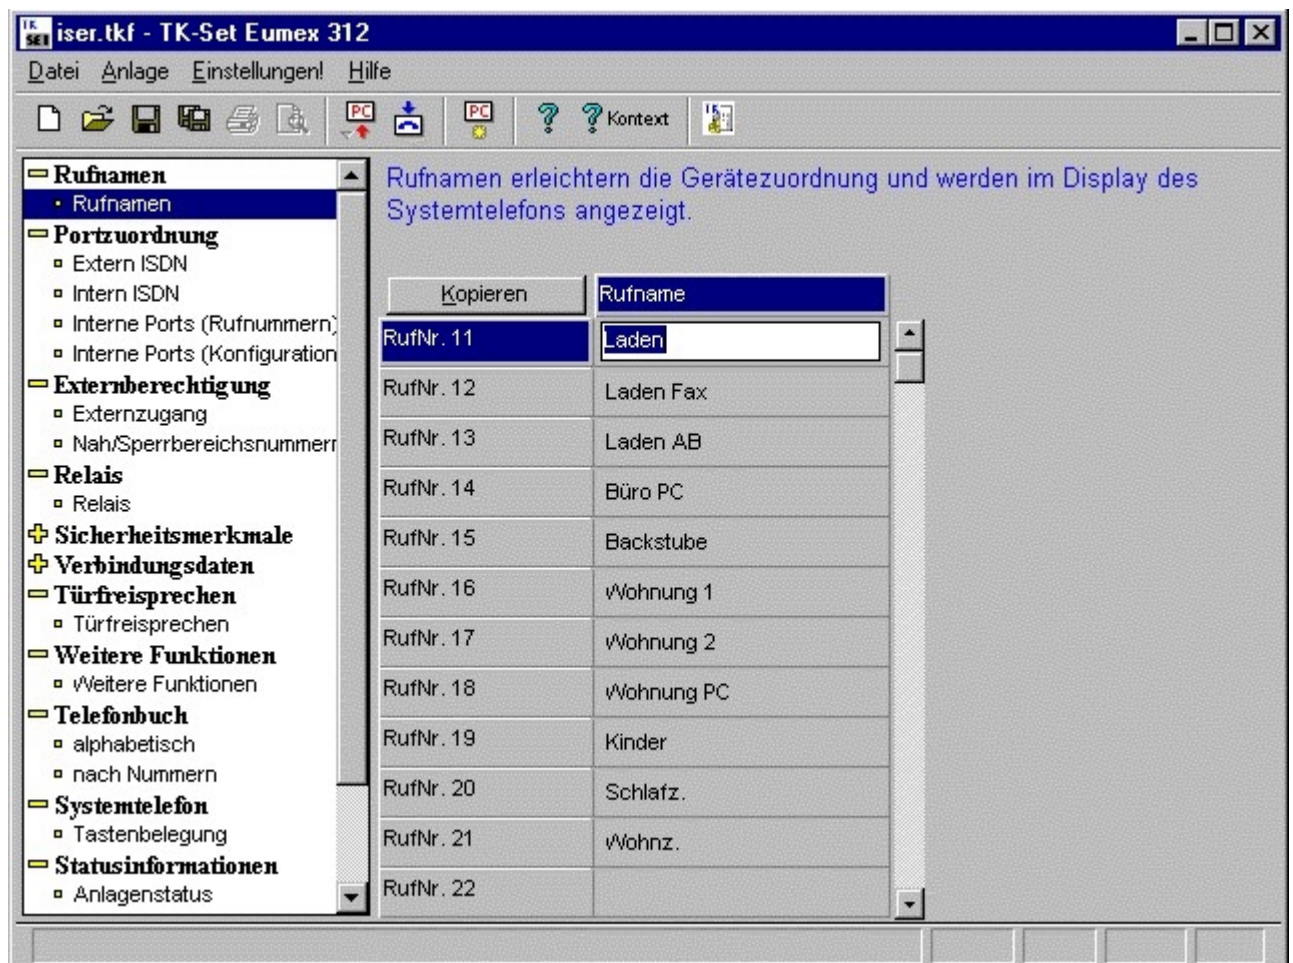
iser.tkf - TK-Set Eumex 312

Datei Anlage Einstellungen! Hilfe

Kontext

Rufnamen
Rufnamen
Portzuordnung
Extern ISDN
Intern ISDN
Interne Ports (Rufnummern)
Interne Ports (Konfiguration
Externberechtigung
Externzugang
Nah/Sperrbereichsnummerr
Relais
Relais
Sicherheitsmerkmale
Verbindungsdaten
Türfreisprechen
Türfreisprechen
Weitere Funktionen
Weitere Funktionen
Telefonbuch
alphabetisch
nach Nummern
Systemtelefon
Tastenbelegung
Statusinformationen
Anlagenstatus

Rufnamen erleichtern die Gerätezuordnung und werden im Display des Systemtelefons angezeigt.

| Kopieren | Rufname |
|---|---|
| RufNr. 11 | Laden |
| RufNr. 12 | Laden Fax |
| RufNr. 13 | Laden AB |
| RufNr. 14 | Büro PC |
| RufNr. 15 | Backstube |
| RufNr. 16 | Wohnung 1 |
| RufNr. 17 | Wohnung 2 |
| RufNr. 18 | Wohnung PC |
| RufNr. 19 | Kinder |
| RufNr. 20 | Schlafz. |
| RufNr. 21 | Wohnz. |
| RufNr. 22 | |